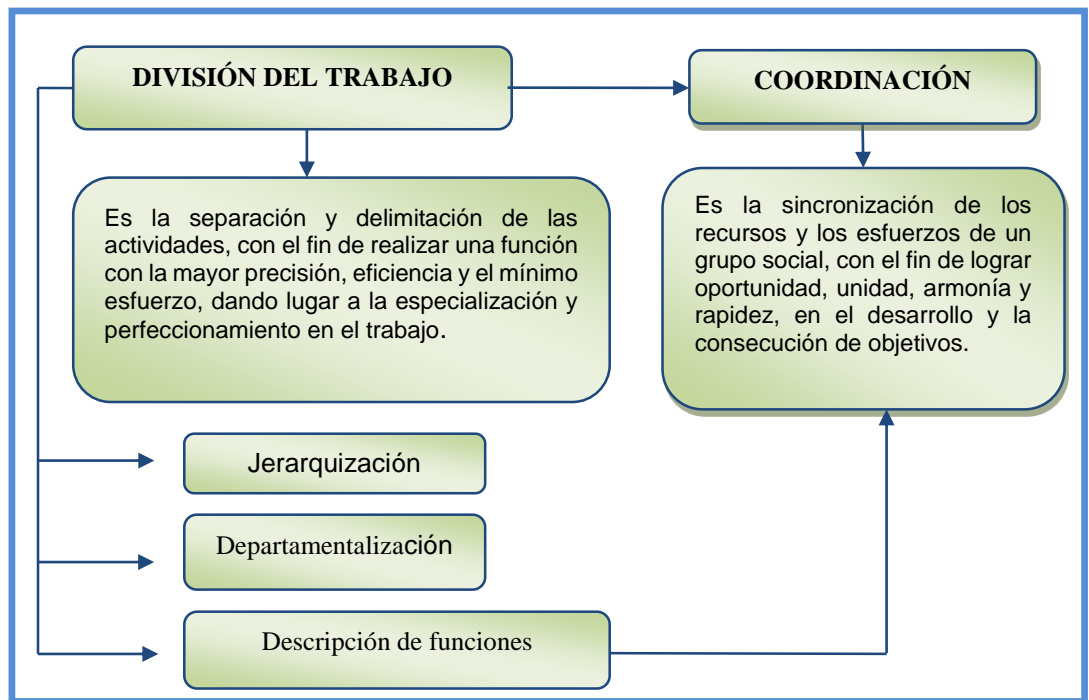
DIVISIÓN DEL TRABAJO

COORDINACIÓN

Es la separación y delimitación de las actividades, con el fin de realizar una función con la mayor precisión, eficiencia y el mínimo esfuerzo, dando lugar a la especialización y perfeccionamiento en el trabajo.

Es la sincronización de los recursos y los esfuerzos de un grupo social, con el fin de lograr oportunidad, unidad, armonía y rapidez, en el desarrollo y la consecución de objetivos.

Jerarquización

Departamentalización

Descripción de funciones